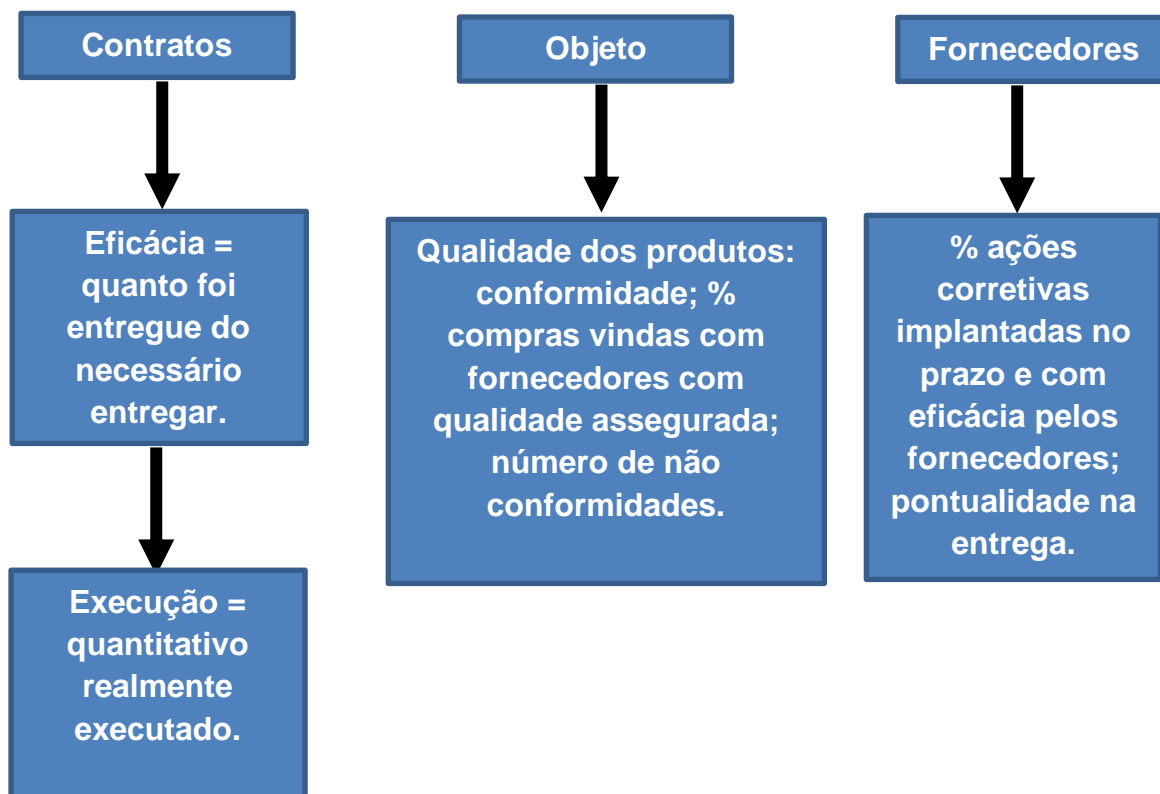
Contratos

Eficácia = quanto foi entregue do necessário entregar.

Execução = quantitativo realmente executado.

Objeto

Qualidade dos produtos: conformidade; % compras vindas com fornecedores com qualidade assegurada; número de não conformidades.

Fornecedores

% ações corretivas implantadas no prazo e com eficácia pelos fornecedores; pontualidade na entrega.